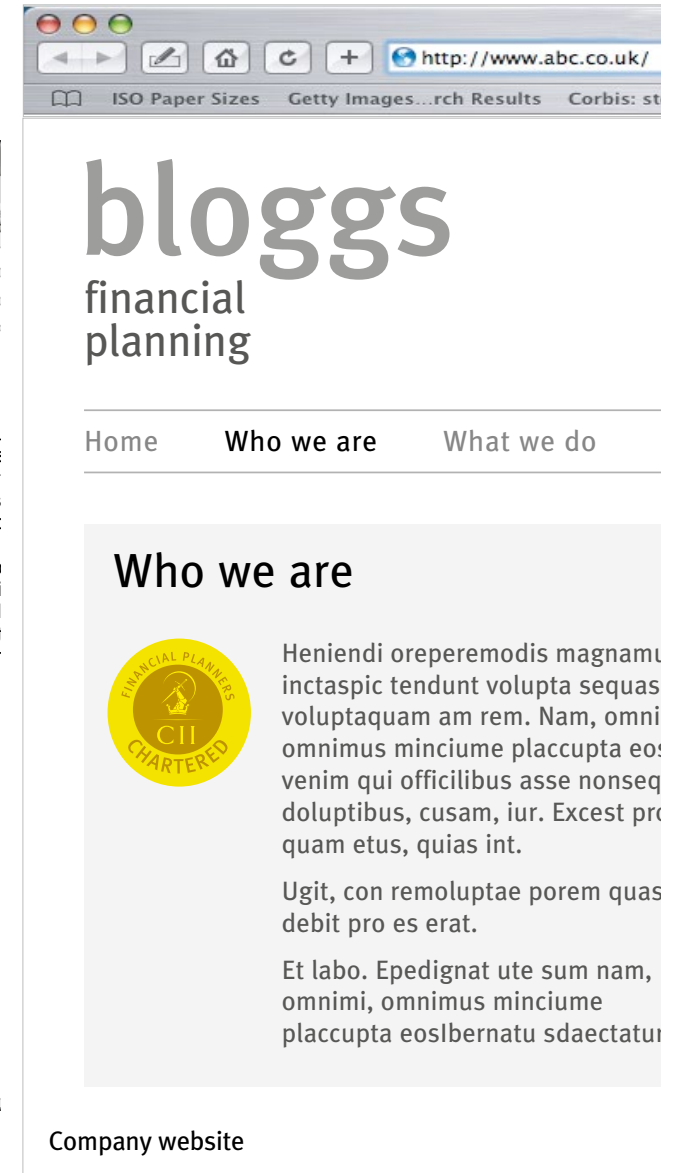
http://www.abc.co.uk/

ISO Paper Sizes Getty Images...rch Results Corbis: st

bloggs
financial
planning

Home Who we are What we do

Who we are

FINANCIAL PLANNERS
CII
CHARTERED

Heniendi oreperemodis magnamu inctaspic tendunt volupta sequas voluptaquam am rem. Nam, omni omnimus minciume placcupta eos venim qui officilibus asse nonseq doluptibus, cusam, iur. Excest pro quam etus, quias int.

Ugit, con remoluptae porem quas debit pro es erat.

Et labo. Epedignat ute sum nam, omnimi, omnimus minciume placcupta eosIbernatu sdaectatur

Company website